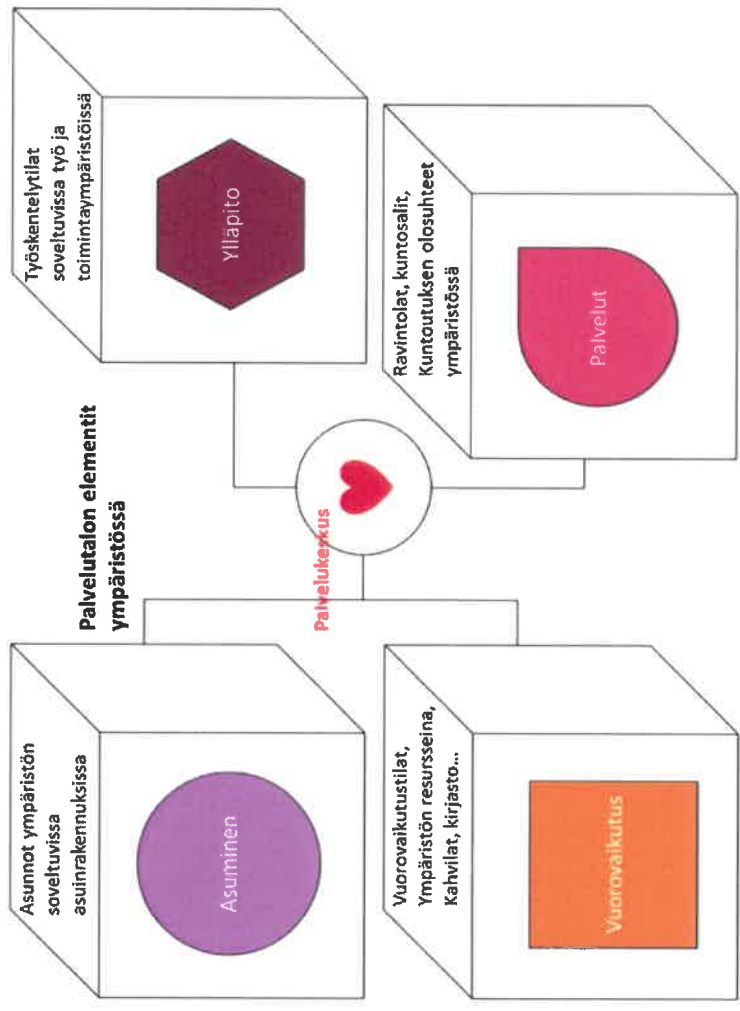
Palvelutalon elementit ympäristössä

Palvelukeskus

Työskentelytilat soveltuvissa työ ja toimintaympäristöissä

Ylläpito

Ravintolat, kuntosalit, Kuntoutuksen olosuhteet ympäristössä

Palvelut

Asunnot ympäristön soveltuvissa asuinrakennuksissa

Asuminen

Vuorovaikutustilat, Ympäristön resursseina, Kahvilat, kirjasto...

Vuorovaikutus